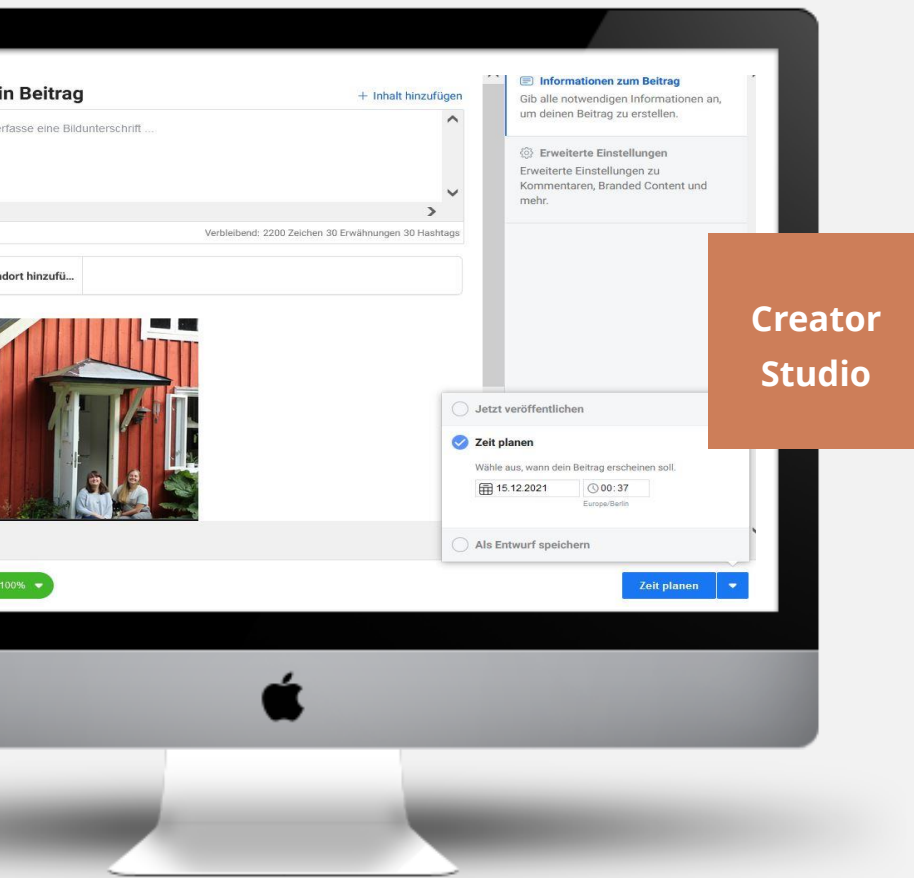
in Beitrag

+ Inhalt hinzufügen

rfasse eine Bildunterschrift ...

Verbleibend: 2200 Zeichen 30 Erwähnungen 30 Hashtags

dort hinzufü...

Informationen zum Beitrag

Gib alle notwendigen Informationen an, um deinen Beitrag zu erstellen.

Erweiterte Einstellungen

Erweiterte Einstellungen zu Kommentaren, Branded Content und mehr.

Creator Studio

Jetzt veröffentlichen

Zeit planen

Wähle aus, wann dein Beitrag erscheinen soll.

15.12.2021

00:37

Europe/Berlin

Als Entwurf speichern

100%

Zeit planen